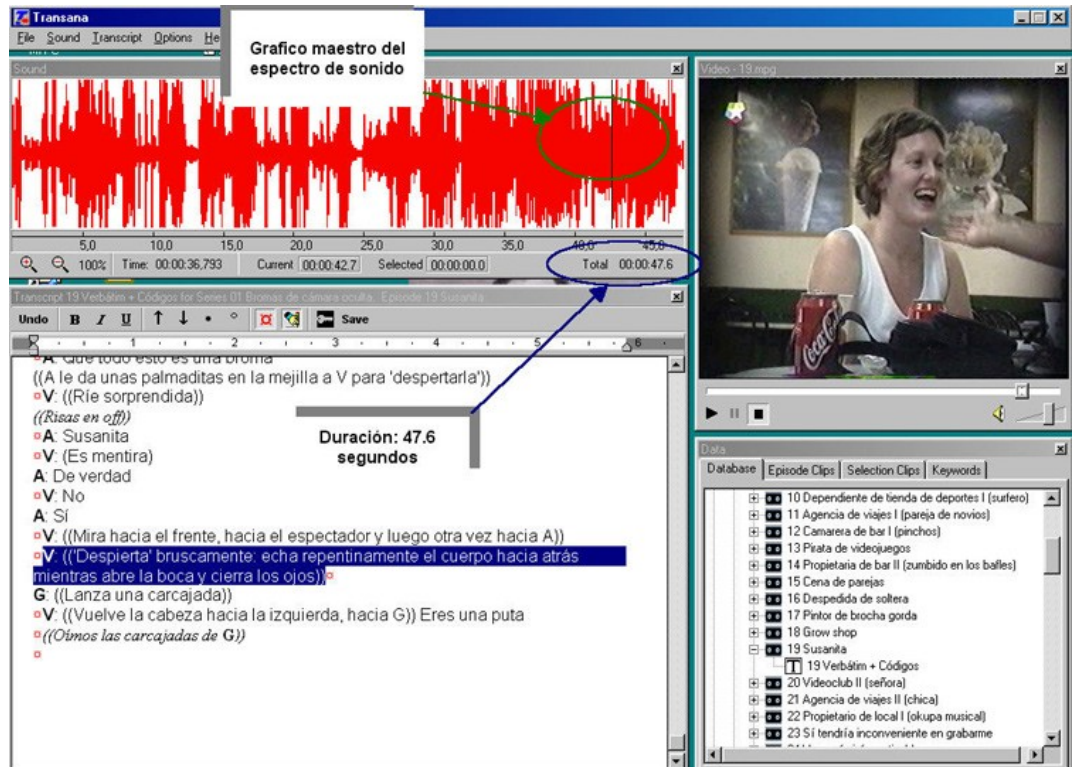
Transana
File Sound Transcript Options He

Grafico maestro del espectro de sonido

Sound

5,0 10,0 15,0 20,0 25,0 30,0 35,0 40,0 45,0
100% Time: 00:00:36,793 Current 00:00:42.7 Selected 00:00:00.0 Total 00:00:47.6

Transcript 19 Verbátim + Códigos for Series 01 Bromas de cámara oculta, Episode 19 Susanita

Undo B I U Save

A: Que todo esto es una broma
((A le da unas palmaditas en la mejilla a V para 'despertarla'))
V: ((Ríe sorprendida))
((Risas en off))
A: Susanita
V: (Es mentira)
A: De verdad
V: No
A: Sí
V: ((Mira hacia el frente, hacia el espectador y luego otra vez hacia A))
V: (('Despierta' bruscamente: echa repentinamente el cuerpo hacia atrás mientras abre la boca y cierra los ojos))
G: ((Lanza una carcajada))
V: ((Vuelve la cabeza hacia la izquierda, hacia G)) Eres una puta
((Oímos las carcajadas de G))

Duración: 47.6 segundos

Video - 19.mpg

Data
Database | Episode Clips | Selection Clips | Keywords
10 Dependiente de tienda de deportes I (surfero)
11 Agencia de viajes I (pareja de novios)
12 Camarera de bar I (pinchos)
13 Pirata de videojuegos
14 Propietaria de bar II (zumbido en los baffles)
15 Cena de parejas
16 Despedida de soltera
17 Pintor de brocha gorda
18 Grow shop
19 Susanita
19 Verbátim + Códigos
20 Videoclub II (señora)
21 Agencia de viajes II (chica)
22 Propietario de local I (okupa musical)
23 Sí tendría inconveniente en grabarme